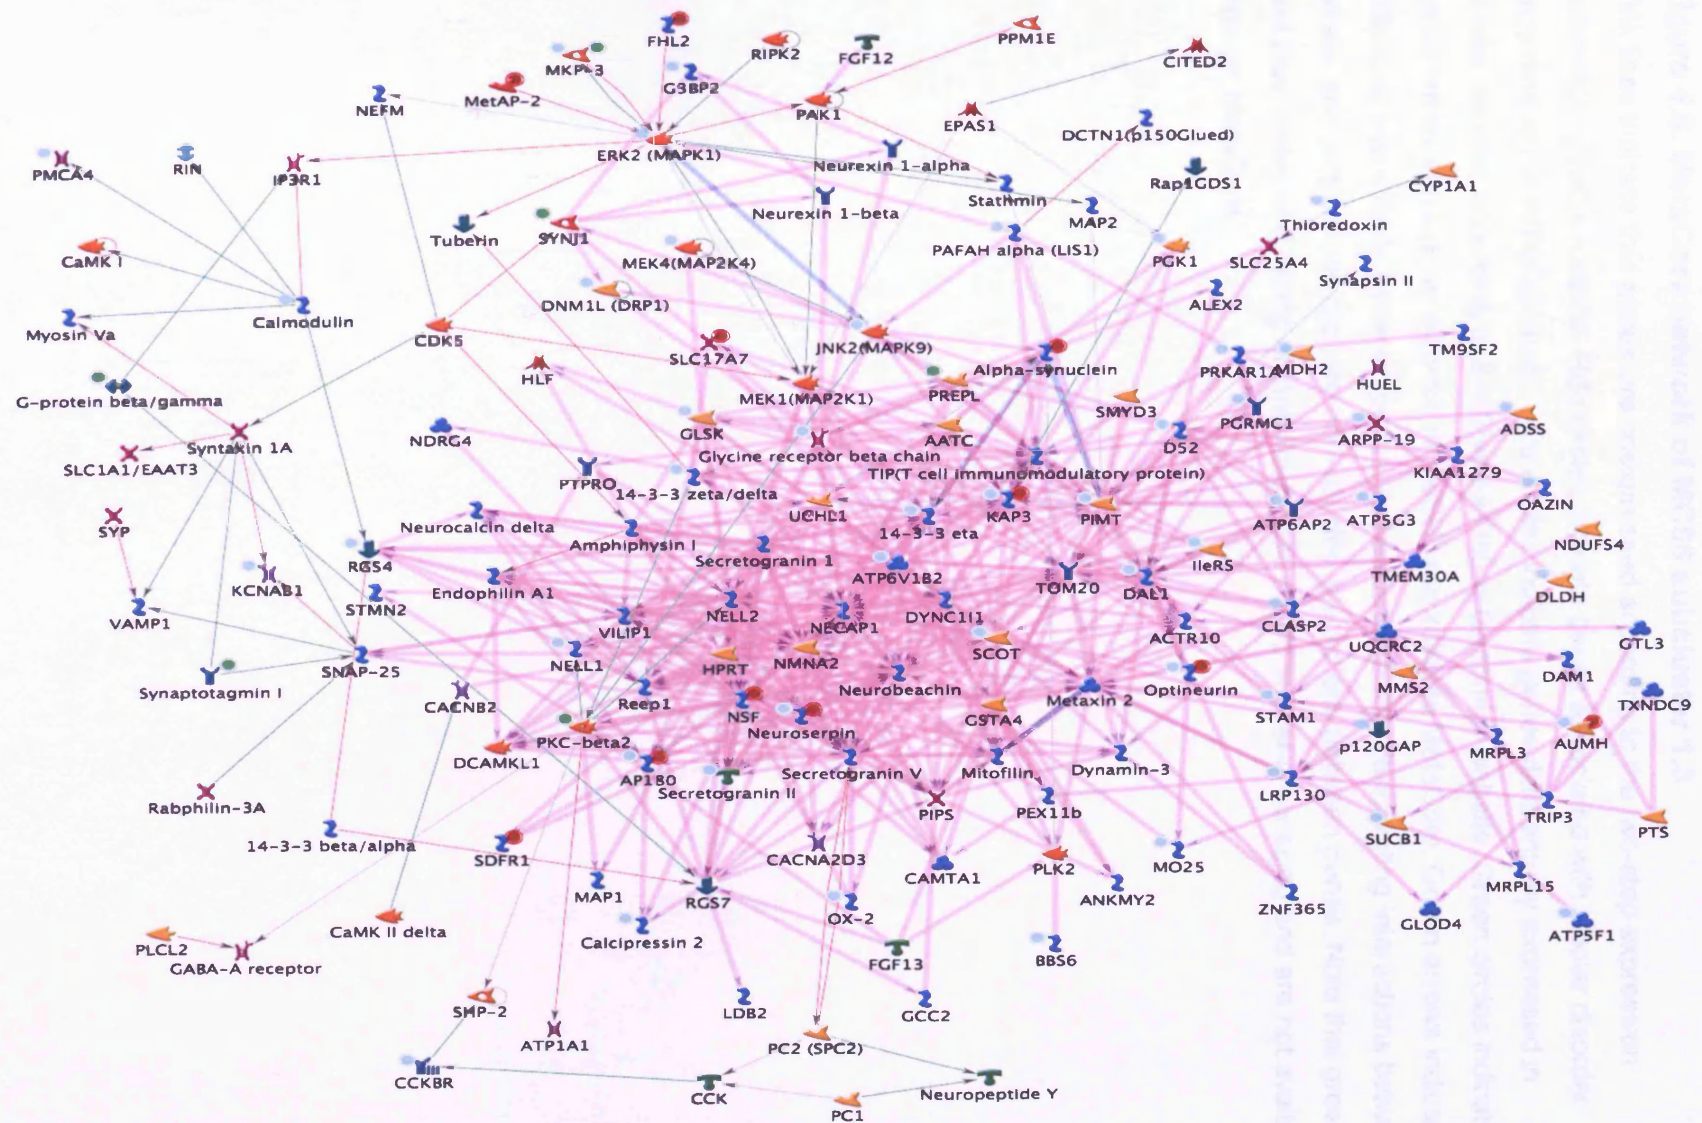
FHL2
RIPK2
FGF12
PPM1E
MKP-3
G3BP2
CITED2
MetAP-2
PAK1
NEFM
EPAS1
DCTN1(p150Glued)
PMCA4
RIN
IP3R1
ERK2 (MAPK1)
Neurexin 1-alpha
Stathmin
Rap1GDS1
CYP1A1
MAP2
Neurexin 1-beta
Thioredoxin
Tuberin
SYNJ1
PAFAH alpha (LIS1)
CaMK I
MEK4(MAP2K4)
PGK1
SLC25A4
Synapsin II
DNM1L (DRP1)
ALEX2
Myosin Va
Calmodulin
CDK5
SLC17A7
JNK2(MAPK9)
TM9SF2
Alpha-synuclein
PRKAR1A
MDH2
HLF
HUEL
G-protein beta/gamma
MEK1(MAP2K1)
PREPL
SMYD3
PGRMC1
ARPP-19
ADSS
NDRG4
GLSK
AATC
DS2
Syntaxin 1A
Glycine receptor beta chain
KIAA1279
SLC1A1/EAAT3
TIP(T cell immunomodulatory protein)
PTPRO
14-3-3 zeta/delta
OAZIN
UCHL1
KAP3
PIMT
ATP6AP2
ATP5G3
SYP
14-3-3 eta
NDUFS4
Neurocalcin delta
Amphiphysin I
Secretogranin 1
IleRS
RGS4
ATP6V1B2
TOM20
TMEM30A
KCNAB1
DAL1
Endophilin A1
STMN2
DLDH
NELL2
DYNC1I1
VAMP1
VILIP1
NECAP1
ACTR10
CLASP2
UQCRC2
GTL3
SCOT
NELL1
HPRT
NMNA2
SNAP-25
Optineurin
MMS2
DAM1
Synaptotagmin I
Neurobeachin
CACNB2
Reep1
Metaxin 2
TXNDC9
NSF
GSTA4
STAM1
Neuroserpin
PKC-beta2
p120GAP
MRPL3
AUMH
DCAMKL1
AP180
Mitofilin
Dynamin-3
Secretogranin V
Secretogranin II
LRP130
TRIP3
Rabphilin-3A
PIPS
PEX11b
PTS
SUCB1
14-3-3 beta/alpha
SDFR1
CACNA2D3
MO25
CAMTA1
PLK2
MRPL15
ANKMY2
MAP1
RGS7
ZNF365
GLOD4
ATP5F1
OX-2
PLCL2
CaMK II delta
Calcipressin 2
GABA-A receptor
FGF13
BBS6
SMP-2
LDB2
GCC2
ATP1A1
PC2 (SPC2)
CCKBR
Neuropeptide Y
CCK
PC1